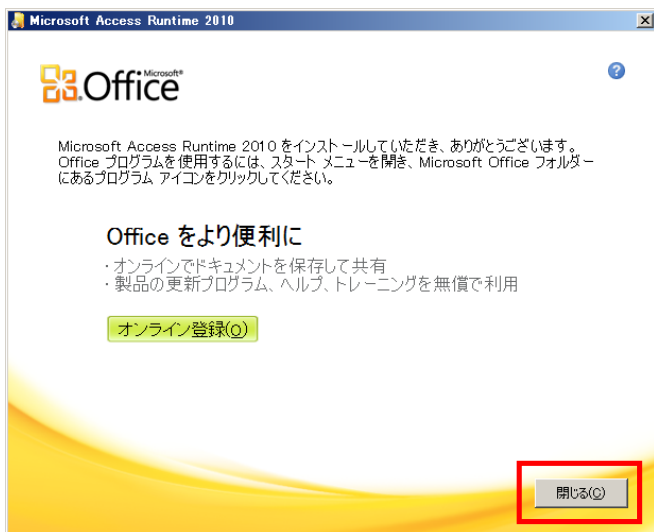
Microsoft Access Runtime 2010

Microsoft® Office

Microsoft Access Runtime 2010 をインストールしていただき、ありがとうございます。Office プログラムを使用するには、スタート メニューを開き、Microsoft Office フォルダーにあるプログラム アイコンをクリックしてください。

Office をより便利に

・オンラインでドキュメントを保存して共有
・製品の更新プログラム、ヘルプ、トレーニングを無償で利用

オンライン登録(O)

閉じる(C)